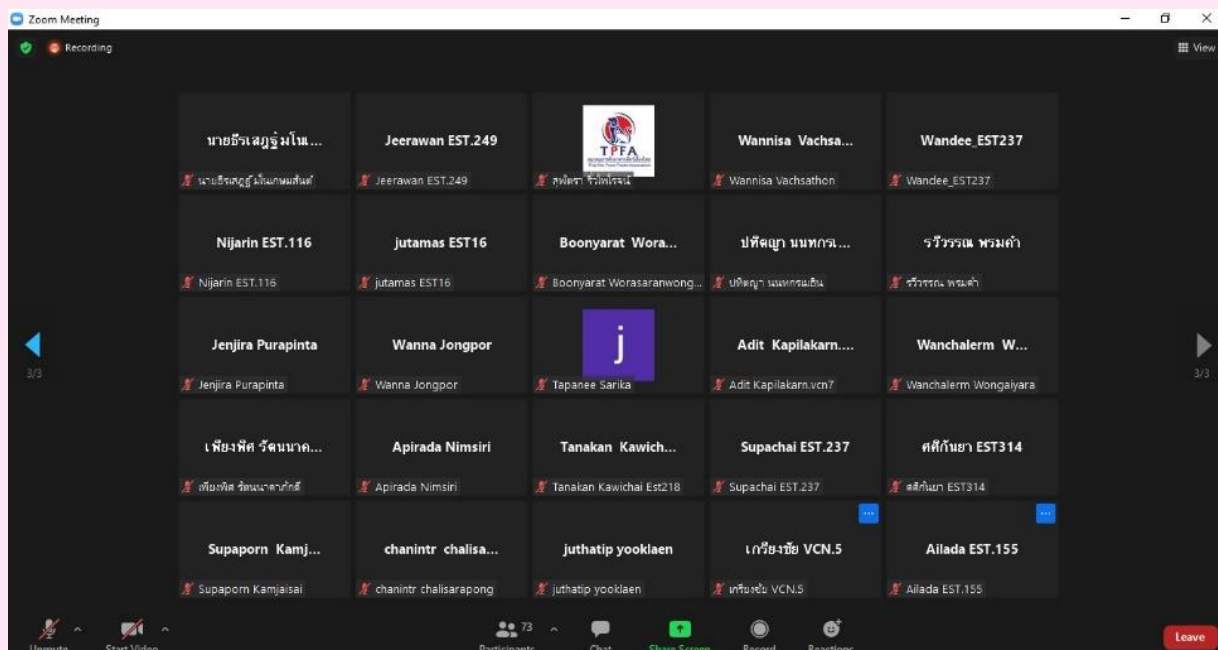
Zoom Meeting

Recording

View

นายธีรเสฏฐ์มั่นใน...
นายธีรเสฏฐ์ มั่นเกษมสันต์

Jeerawan EST.249
Jeerawan EST.249

TPFA
สุพัตรา จิรวัฒโรจน์

Wannisa Vachsa...
Wannisa Vachsathon

Wandee_EST237
Wandee_EST237

Nijarin EST.116
Nijarin EST.116

jutamas EST16
jutamas EST16

Boonyarat Wora...
Boonyarat Worasaranwong...

ปทิตญา นนทกร...
ปทิตญา นนทกรเฮิน

รวีวรรณ พรมคำ
รวีวรรณ พรมคำ

3/3

Jenjira Purapinta
Jenjira Purapinta

Wanna Jongpor
Wanna Jongpor

j
Tapanee Sarika

Adit Kapilakarn....
Adit Kapilakarn.vcn7

Wanchalerm W...
Wanchalerm Wongaiyara

3/3

เพียงพิศ รัตนนาค...
เพียงพิศ รัตนนาคภักดี

Apirada Nimsiri
Apirada Nimsiri

Tanakan Kawich...
Tanakan Kawichai Est218

Supachai EST.237
Supachai EST.237

ศศิกันยา EST314
ศศิกันยา EST314

Supaporn Kamj...
Supaporn Kamjaisai

chanintr chalisa...
chanintr chalisarapong

juthatip yooklaen
juthatip yooklaen

เกรียงชัย VCN.5
เกรียงชัย VCN.5

Ailada EST.155
Ailada EST.155

Unmute
Start Video
73
Participants
Chat
Share Screen
Record
Reactions
Leave